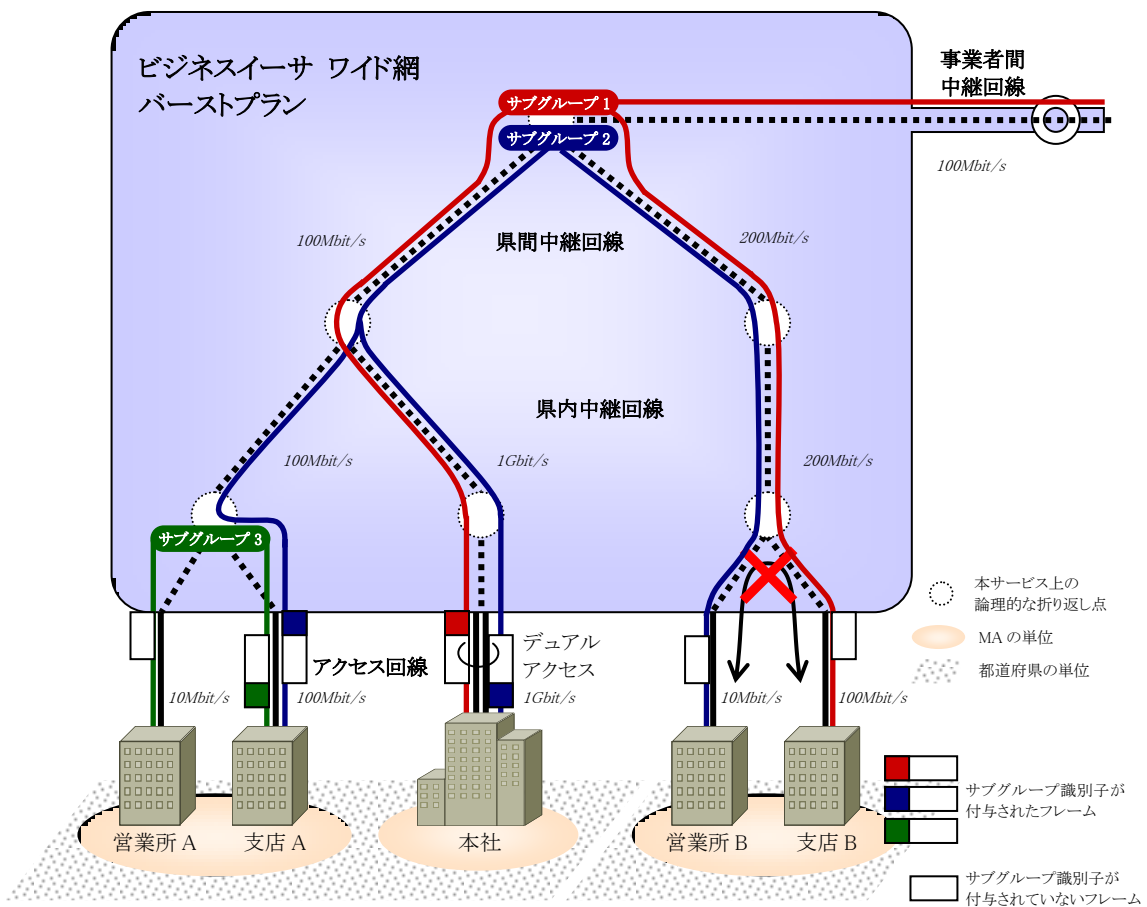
ビジネスイーサ ワイド網
バーストプラン

事業者間
中継回線

サブグループ 1
サブグループ 2

100Mbit/s

100Mbit/s

県間中継回線

200Mbit/s

県内中継回線

100Mbit/s

1Gbit/s

200Mbit/s

サブグループ 3

本サービス上の
論理的な折り返し点

MA の単位

都道府県の単位

アクセス回線

デュアル
アクセス

10Mbit/s

100Mbit/s

1Gbit/s

10Mbit/s

100Mbit/s

営業所 A

支店 A

本社

営業所 B

支店 B

サブグループ識別子が
付与されたフレーム

サブグループ識別子が
付与されていないフレーム